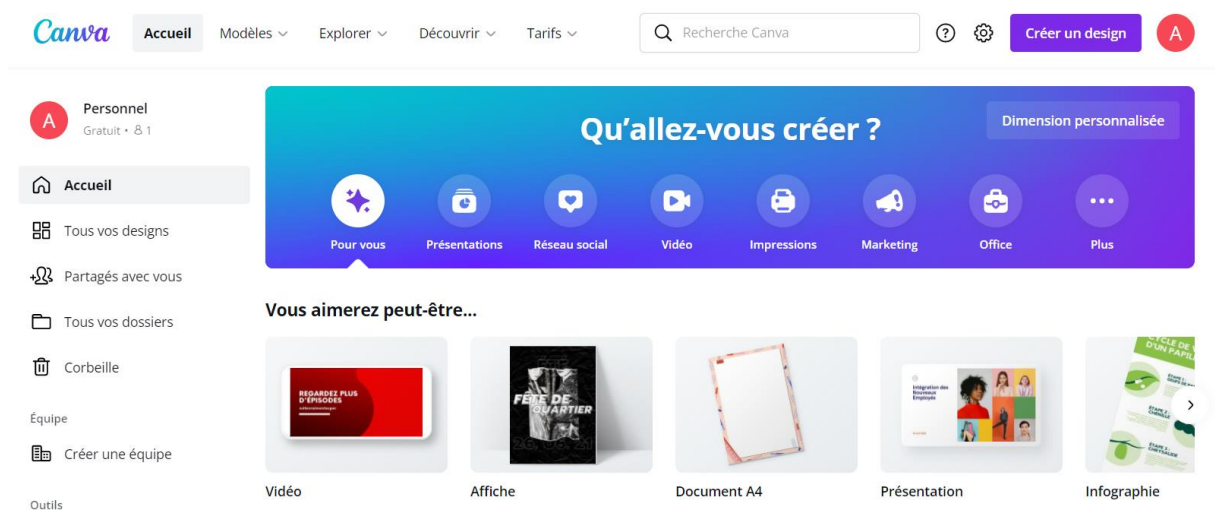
Canva Accueil Modèles Explorer Découvrir Tarifs Recherche Canva Créer un design A

A Personnel
Gratuit • 1

Accueil
Tous vos designs
Partagés avec vous
Tous vos dossiers
Corbeille

Équipe
Créer une équipe

Outils

Qu'allez-vous créer ?

Dimension personnalisée

Pour vous Présentations Réseau social Vidéo Impressions Marketing Office Plus

Vous aimerez peut-être...

REGARDEZ PLUS D'ÉPISODES

FÊTE DE QUARTIER

Intégration des Nouveaux Employés

CYCLE DE VIE D'UN PAPILLON

Vidéo Affiche Document A4 Présentation Infographie